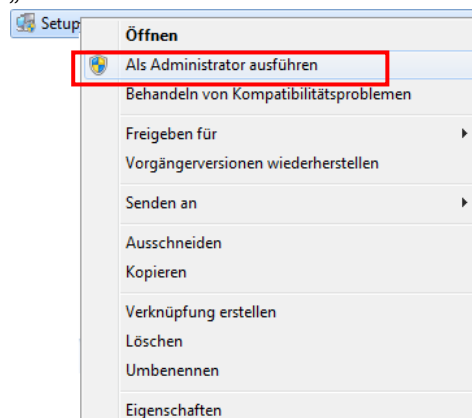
Setup

Öffnen
Als Administrator ausführen
Behandeln von Kompatibilitätsproblemen

Freigeben für
Vorgängerversionen wiederherstellen

Senden an

Ausschneiden
Kopieren

Verknüpfung erstellen
Löschen
Umbenennen

Eigenschaften